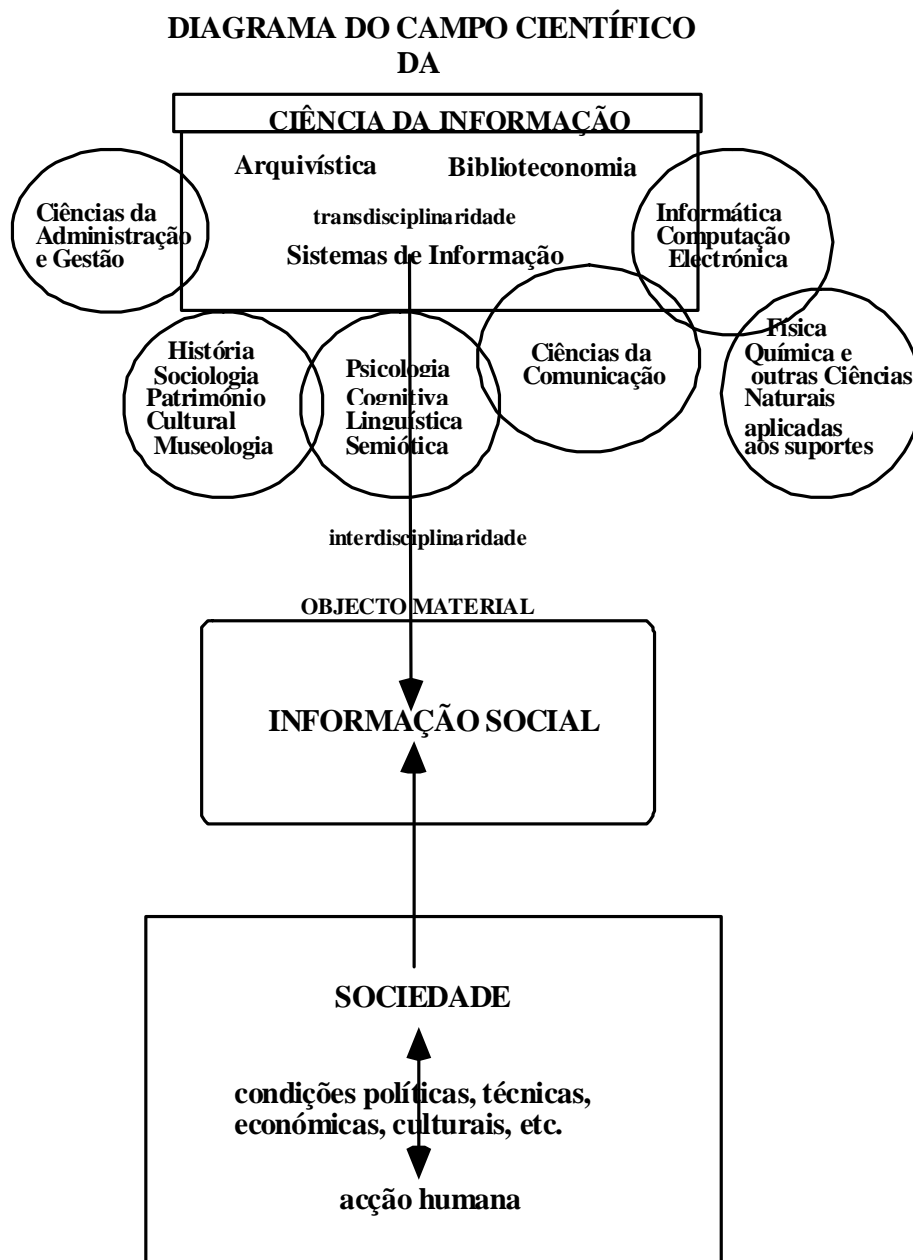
DIAGRAMA DO CAMPO CIENTÍFICO DA

CIÊNCIA DA INFORMAÇÃO

Arquivística

Biblioteconomia

transdisciplinaridade

Sistemas de Informação

Ciências da Administração e Gestão

Informática Computação Electrónica

História Sociologia Património Cultural Museologia

Psicologia Cognitiva Linguística Semiótica

Ciências da Comunicação

Física Química e outras Ciências Naturais aplicadas aos suportes

interdisciplinaridade

OBJECTO MATERIAL

INFORMAÇÃO SOCIAL

SOCIEDADE

condições políticas, técnicas, económicas, culturais, etc.

acção humana